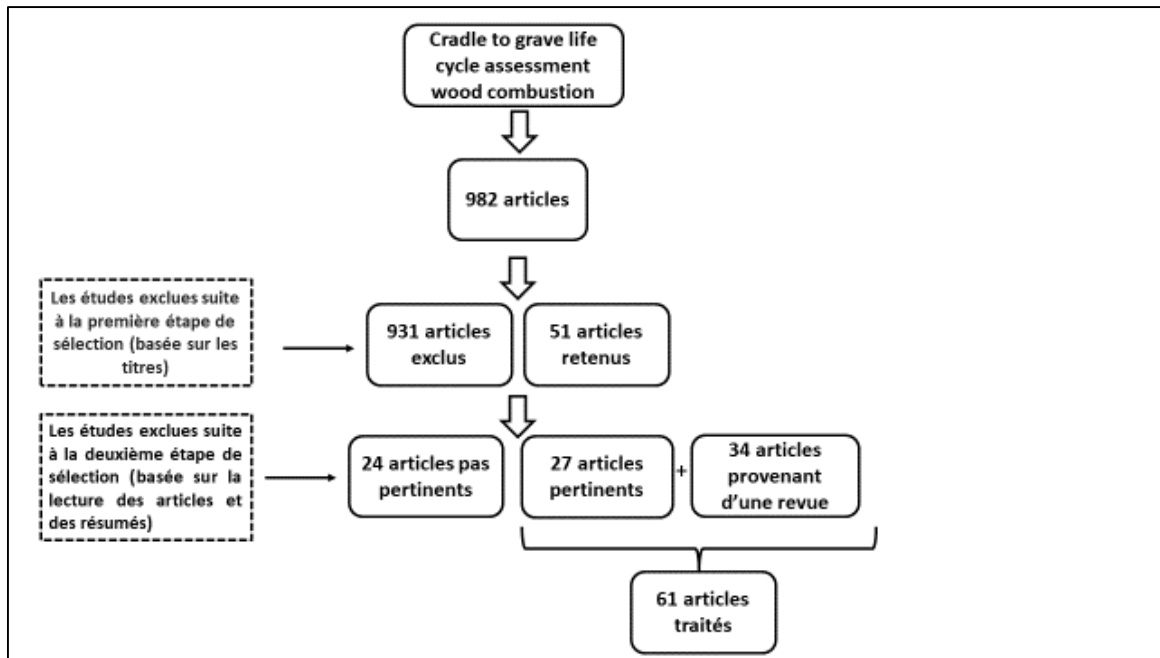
Cradle to grave life cycle assessment wood combustion

982 articles

Les études exclues suite à la première étape de sélection (basée sur les titres)

931 articles exclus

51 articles retenus

Les études exclues suite à la deuxième étape de sélection (basée sur la lecture des articles et des résumés)

24 articles pas pertinents

27 articles pertinents

+

34 articles provenant d'une revue

61 articles traités